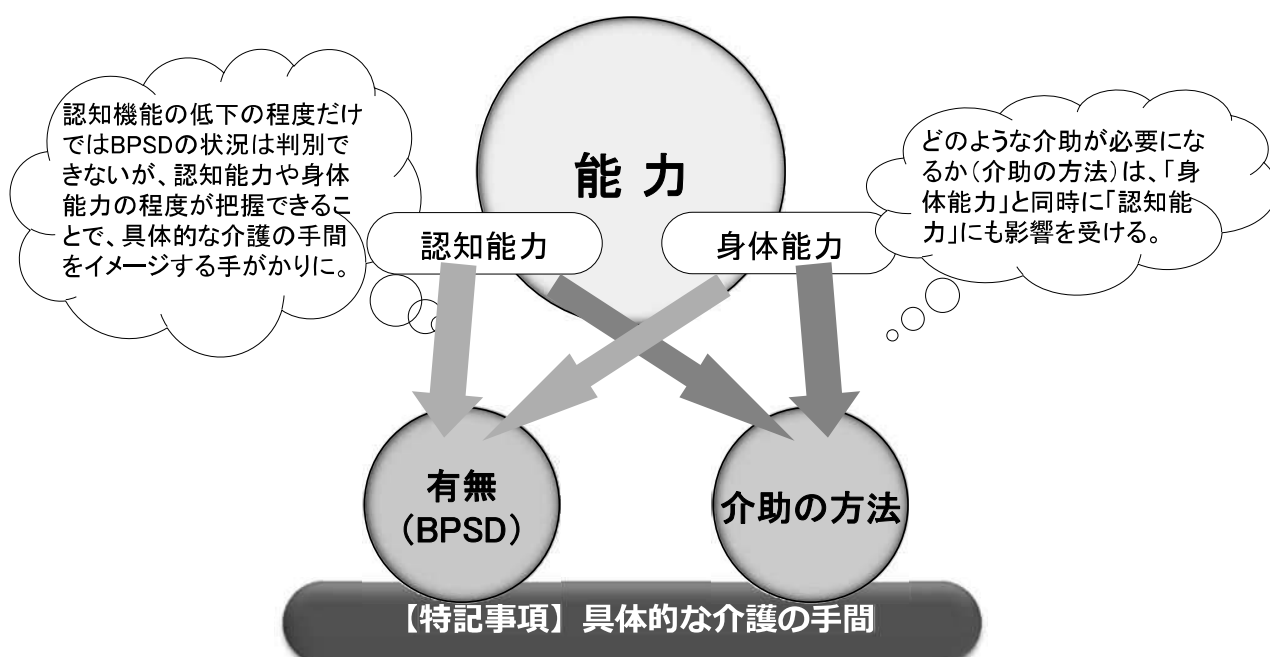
認知機能の低下の程度だけではBPSDの状況は判別できないが、認知能力や身体能力の程度が把握できることで、具体的な介護の手間をイメージする手がかりに。

能 力

どのような介助が必要になるか(介助の方法)は、「身体能力」と同時に「認知能力」にも影響を受ける。

認知能力

身体能力

有無
(BPSD)

介助の方法

【特記事項】具体的な介護の手間